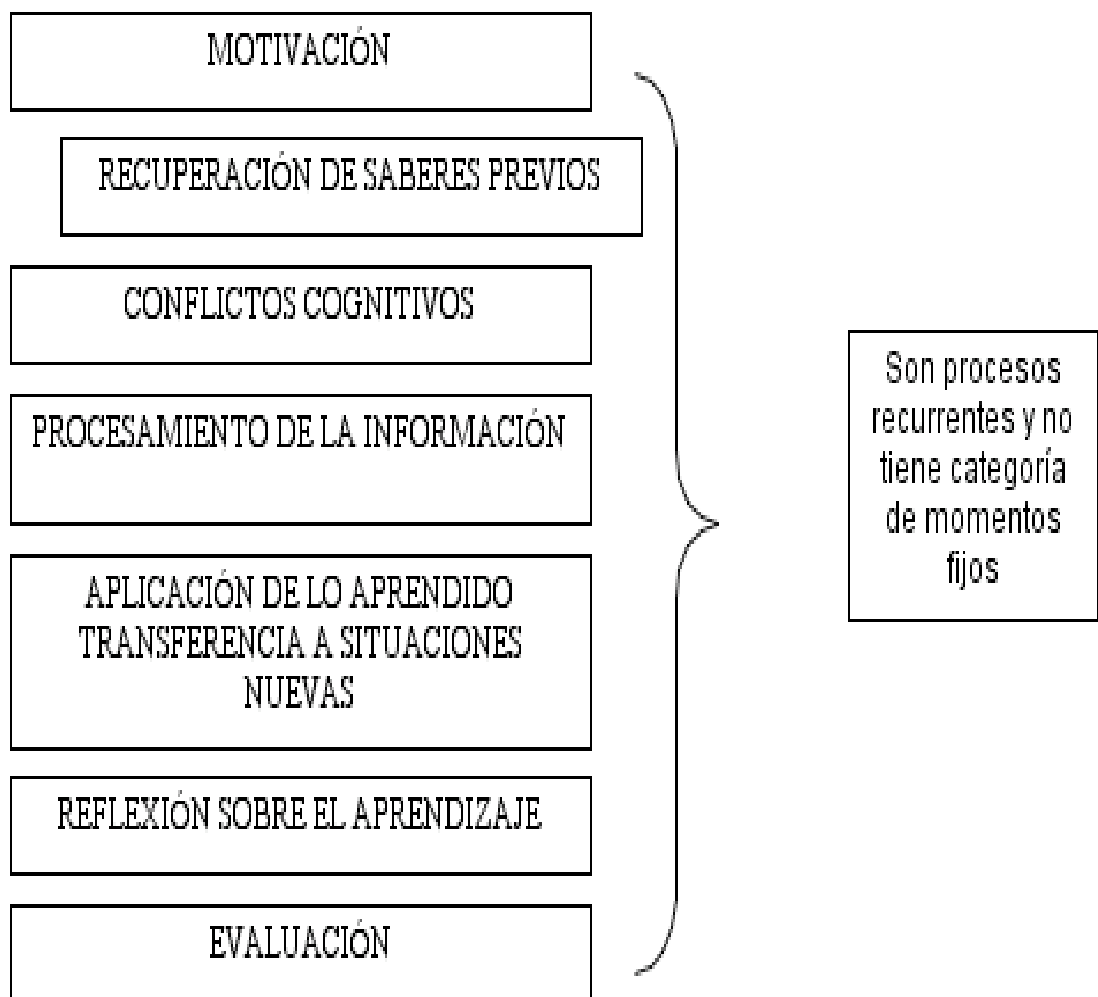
MOTIVACIÓN

RECUPERACIÓN DE SABERES PREVIOS

CONFLICTOS COGNITIVOS

PROCESAMIENTO DE LA INFORMACIÓN

APLICACIÓN DE LO APRENDIDO TRANSFERENCIA A SITUACIONES NUEVAS

REFLEXIÓN SOBRE EL APRENDIZAJE

EVALUACIÓN

Son procesos recurrentes y no tiene categoría de momentos fijos